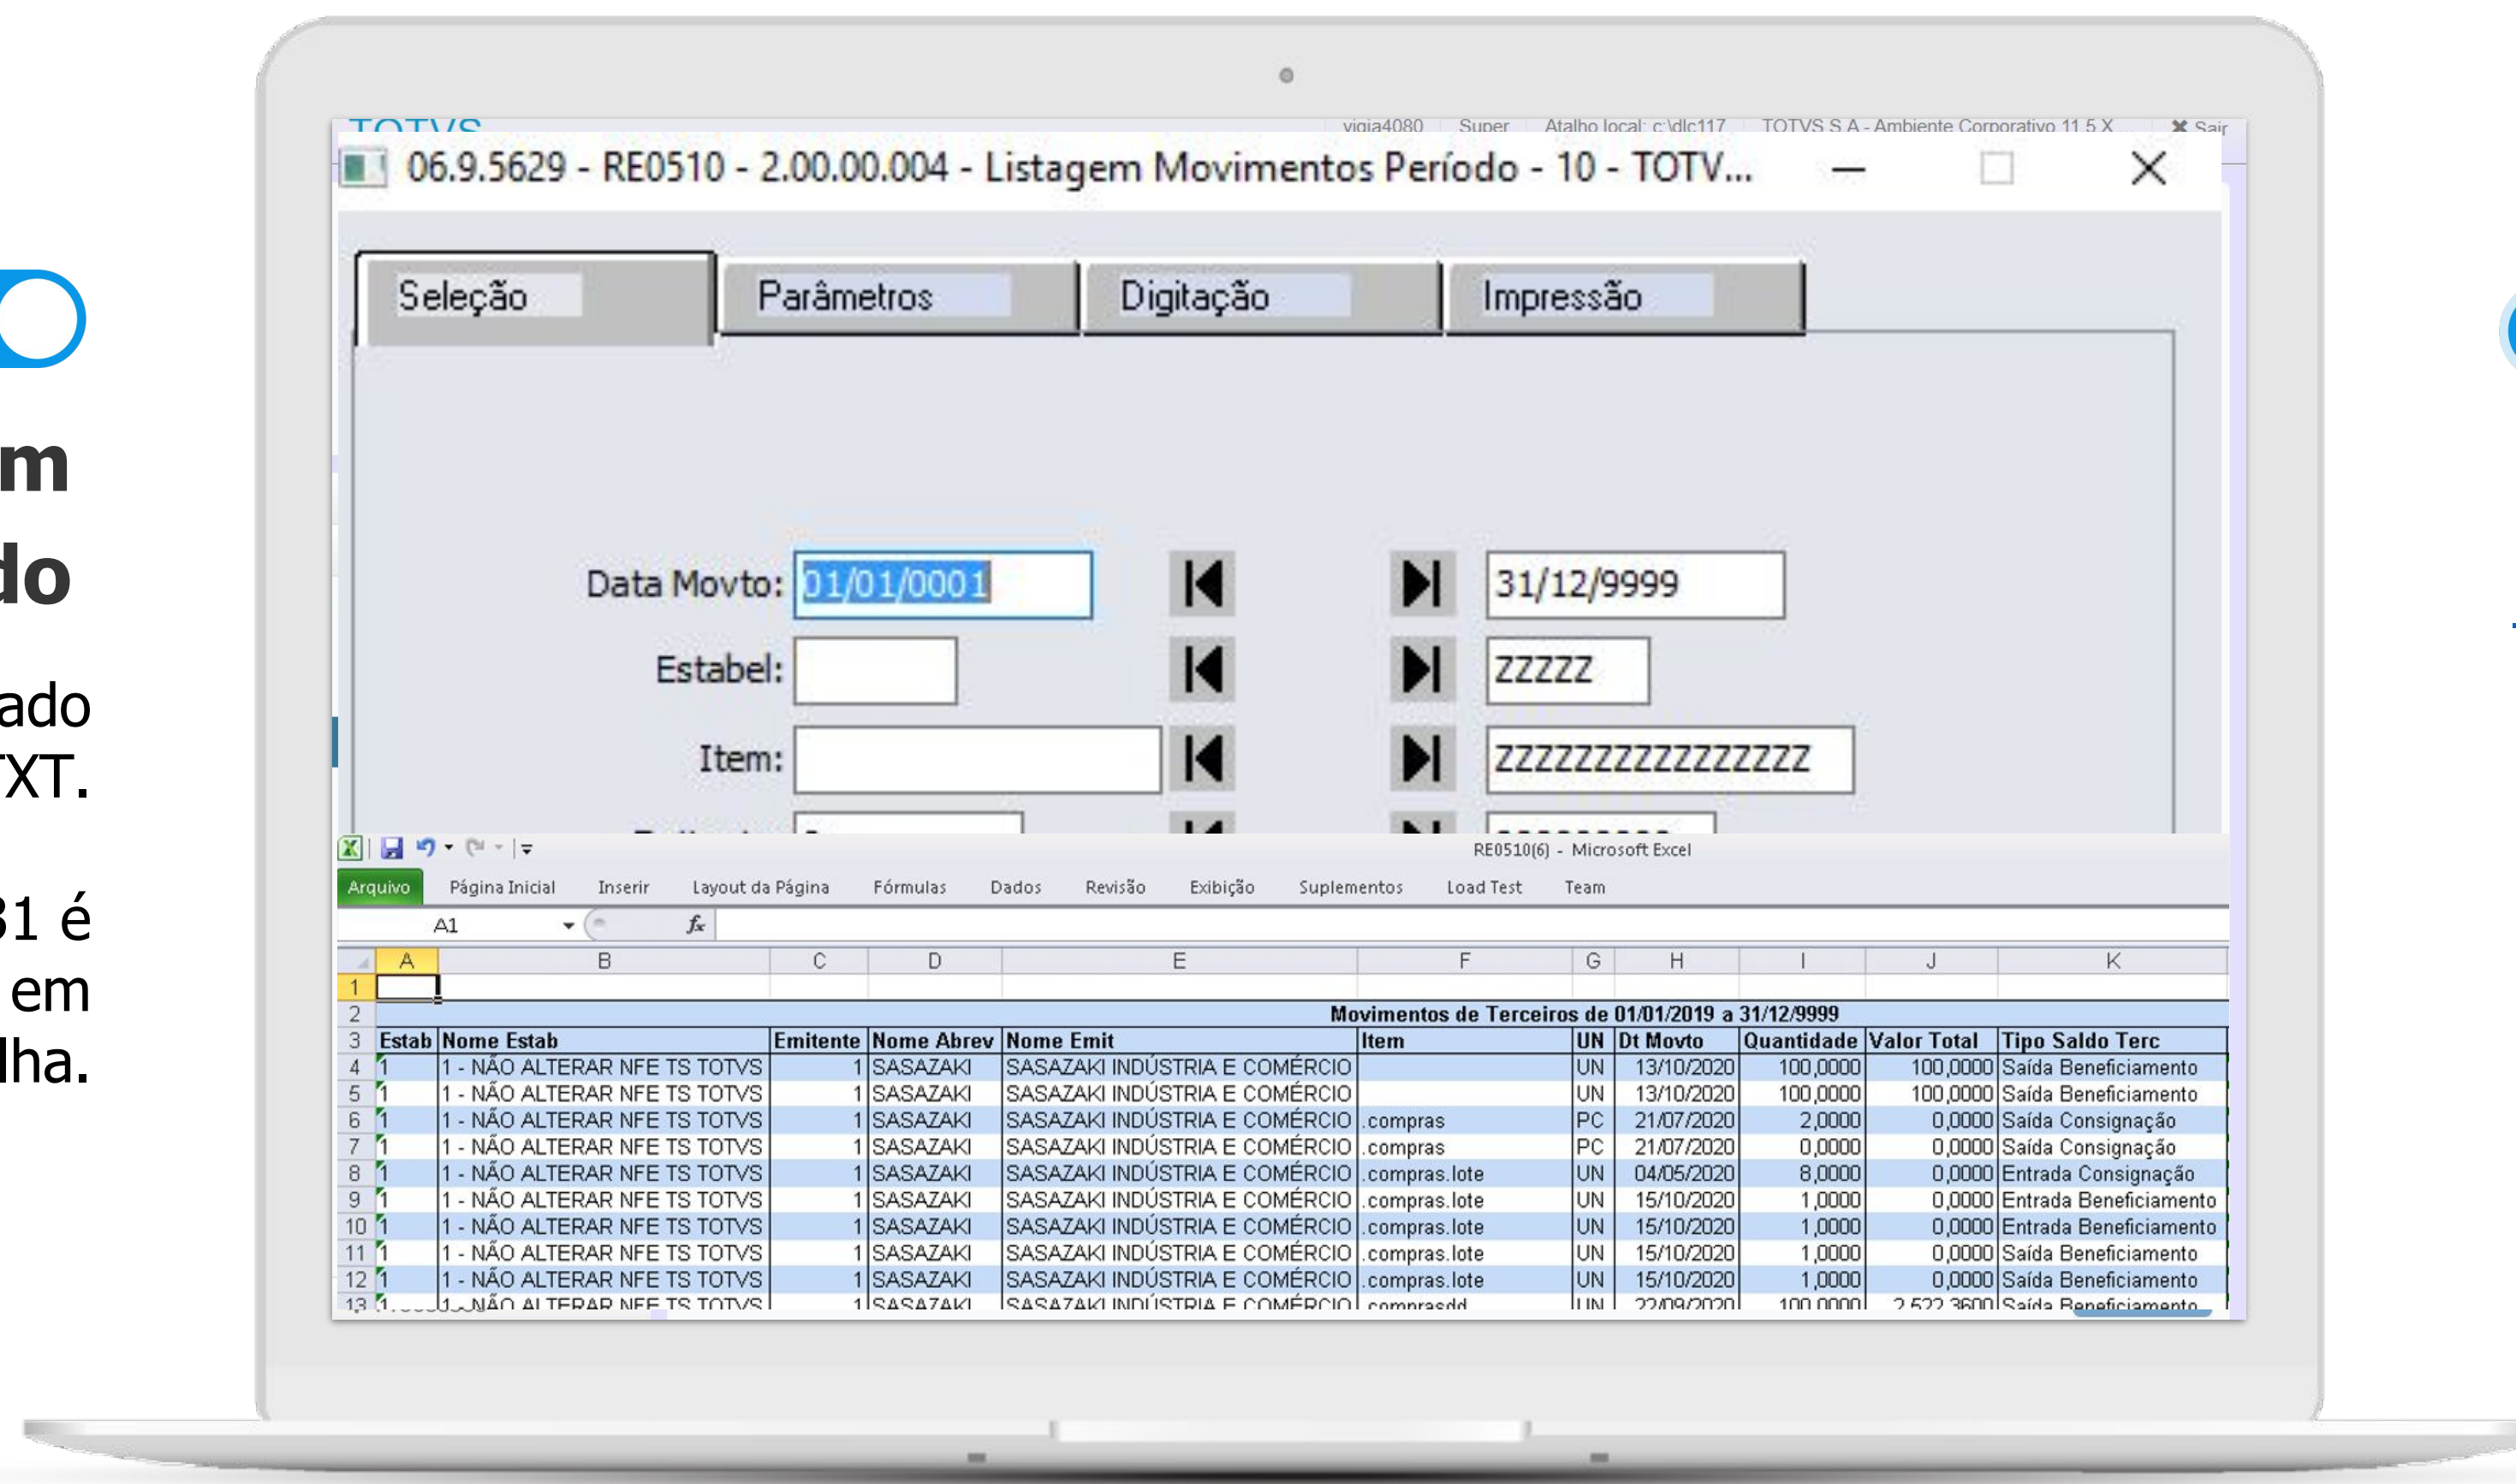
m
do

ado
XT.

31 é
em
lha.

TOTVS
vigia4080 | Super | Atalho local: c:\dlc117 | TOTVS S.A - Ambiente Corporativo 11.5.X | Sair

06.9.5629 - RE0510 - 2.00.00.004 - Listagem Movimentos Período - 10 - TOTV...

Seleção | Parâmetros | Digitação | Impressão

Data Movto: 01/01/0001 31/12/9999
Estabel: ZZZZZ
Item: ZZZZZZZZZZZZZZZZ

RE0510(6) - Microsoft Excel

Arquivo | Página Inicial | Inserir | Layout da Página | Fórmulas | Dados | Revisão | Exibição | Suplementos | Load Test | Team

A1

Movimentos de Terceiros de 01/01/2019 a 31/12/9999

| | A | B | C | D | E | F | G | H | I | J | K |
|---|---|---|---|---|---|---|---|---|---|---|---|
| 1 | | | | | | | | | | | |
| 3 | Estab | Nome Estab | Emitente | Nome Abrev | Nome Emit | Item | UN | Dt Movto | Quantidade | Valor Total | Tipo Saldo Terc |
| 4 | 1 | 1 - NÃO ALTERAR NFE TS TOTVS | 1 | SASAZAKI | SASAZAKI INDÚSTRIA E COMÉRCIO | | UN | 13/10/2020 | 100,0000 | 100,0000 | Saída Beneficiamento |
| 5 | 1 | 1 - NÃO ALTERAR NFE TS TOTVS | 1 | SASAZAKI | SASAZAKI INDÚSTRIA E COMÉRCIO | | UN | 13/10/2020 | 100,0000 | 100,0000 | Saída Beneficiamento |
| 6 | 1 | 1 - NÃO ALTERAR NFE TS TOTVS | 1 | SASAZAKI | SASAZAKI INDÚSTRIA E COMÉRCIO | .compras | PC | 21/07/2020 | 2,0000 | 0,0000 | Saída Consignação |
| 7 | 1 | 1 - NÃO ALTERAR NFE TS TOTVS | 1 | SASAZAKI | SASAZAKI INDÚSTRIA E COMÉRCIO | .compras | PC | 21/07/2020 | 0,0000 | 0,0000 | Saída Consignação |
| 8 | 1 | 1 - NÃO ALTERAR NFE TS TOTVS | 1 | SASAZAKI | SASAZAKI INDÚSTRIA E COMÉRCIO | .compras.lote | UN | 04/05/2020 | 8,0000 | 0,0000 | Entrada Consignação |
| 9 | 1 | 1 - NÃO ALTERAR NFE TS TOTVS | 1 | SASAZAKI | SASAZAKI INDÚSTRIA E COMÉRCIO | .compras.lote | UN | 15/10/2020 | 1,0000 | 0,0000 | Entrada Beneficiamento |
| 10 | 1 | 1 - NÃO ALTERAR NFE TS TOTVS | 1 | SASAZAKI | SASAZAKI INDÚSTRIA E COMÉRCIO | .compras.lote | UN | 15/10/2020 | 1,0000 | 0,0000 | Entrada Beneficiamento |
| 11 | 1 | 1 - NÃO ALTERAR NFE TS TOTVS | 1 | SASAZAKI | SASAZAKI INDÚSTRIA E COMÉRCIO | .compras.lote | UN | 15/10/2020 | 1,0000 | 0,0000 | Saída Beneficiamento |
| 12 | 1 | 1 - NÃO ALTERAR NFE TS TOTVS | 1 | SASAZAKI | SASAZAKI INDÚSTRIA E COMÉRCIO | .compras.lote | UN | 15/10/2020 | 1,0000 | 0,0000 | Saída Beneficiamento |
| 13 | 1 | 1 - NÃO ALTERAR NFE TS TOTVS | 1 | SASAZAKI | SASAZAKI INDÚSTRIA E COMÉRCIO | .comprasdd | UN | 22/09/2020 | 100,0000 | 2.522,3600 | Saída Beneficiamento |